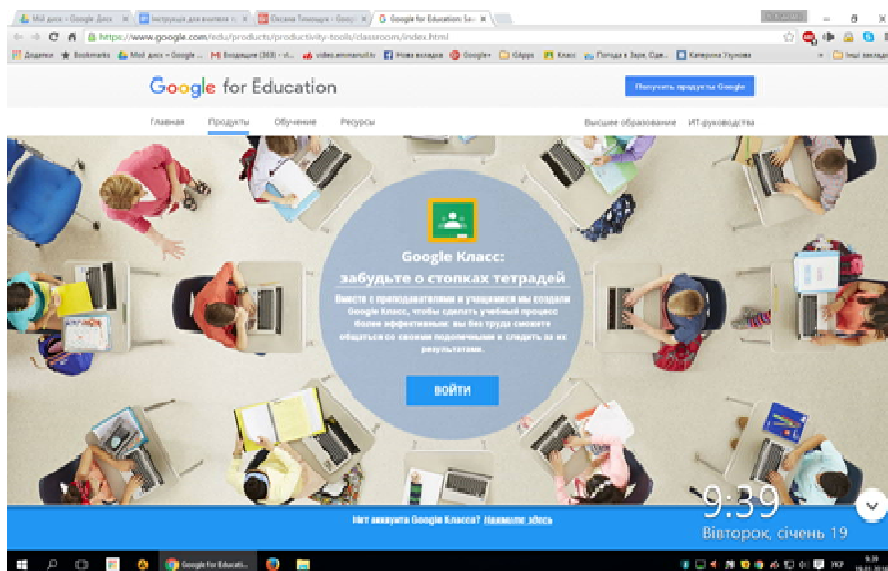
Мій диск – Google Диск | Інструкція для вчителя | Оксана Томащук – Googl | Google for Education: За

https://www.google.com/edu/products/productivity-tools/classroom/index.html

Додатки | Bookmarks | Мій диск – Google | Входящие (369) | video.ennnenuit.tv | Нова вкладка | Google+ | Кафра | Клас | Погода в Заріч, Оде | Катерина Угунова | Інші закладки

Google for Education

Получить продукты Google

Главная | Продукты | Обучение | Ресурсы | Высшее образование | ИТ-руководства

Google Класс: забудьте о стопках тетрадей

Вместе с преподавателями и учащимися мы создали Google Класс, чтобы сделать учебный процесс более эффективным: вы без труда сможете общаться со своими подопечными и следить за их результатами.

ВОЙТИ

9:39
Вівторок, січень 19

Нет аккаунта Google Класс? Нажмите здесь

Google for Educati

УКР 9:39